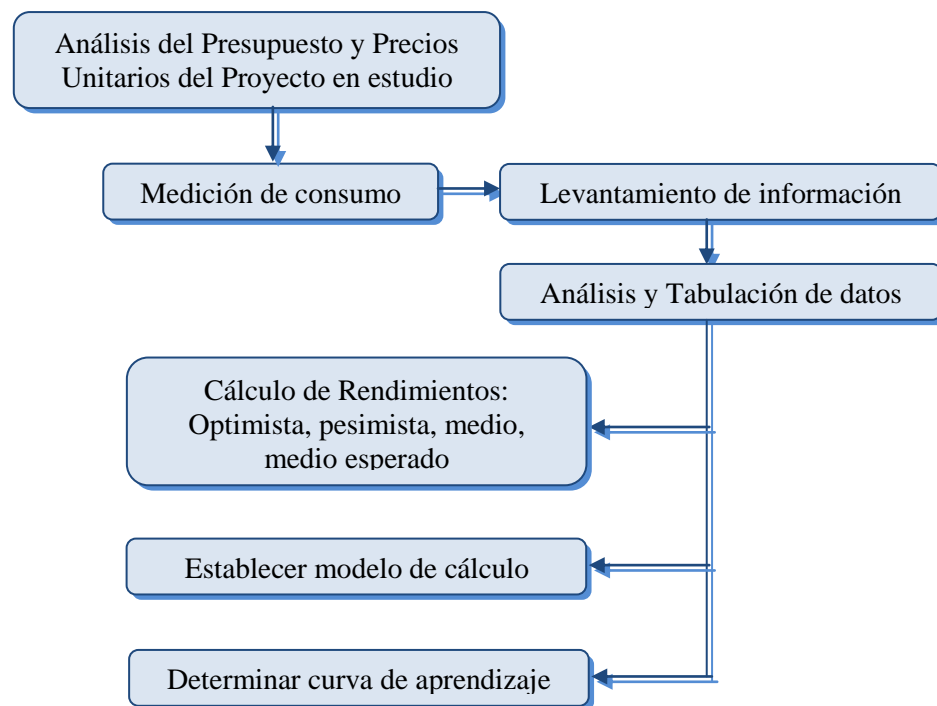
Análisis del Presupuesto y Precios Unitarios del Proyecto en estudio

Medición de consumo

Levantamiento de información

Análisis y Tabulación de datos

Cálculo de Rendimientos: Optimista, pesimista, medio, medio esperado

Establecer modelo de cálculo

Determinar curva de aprendizaje